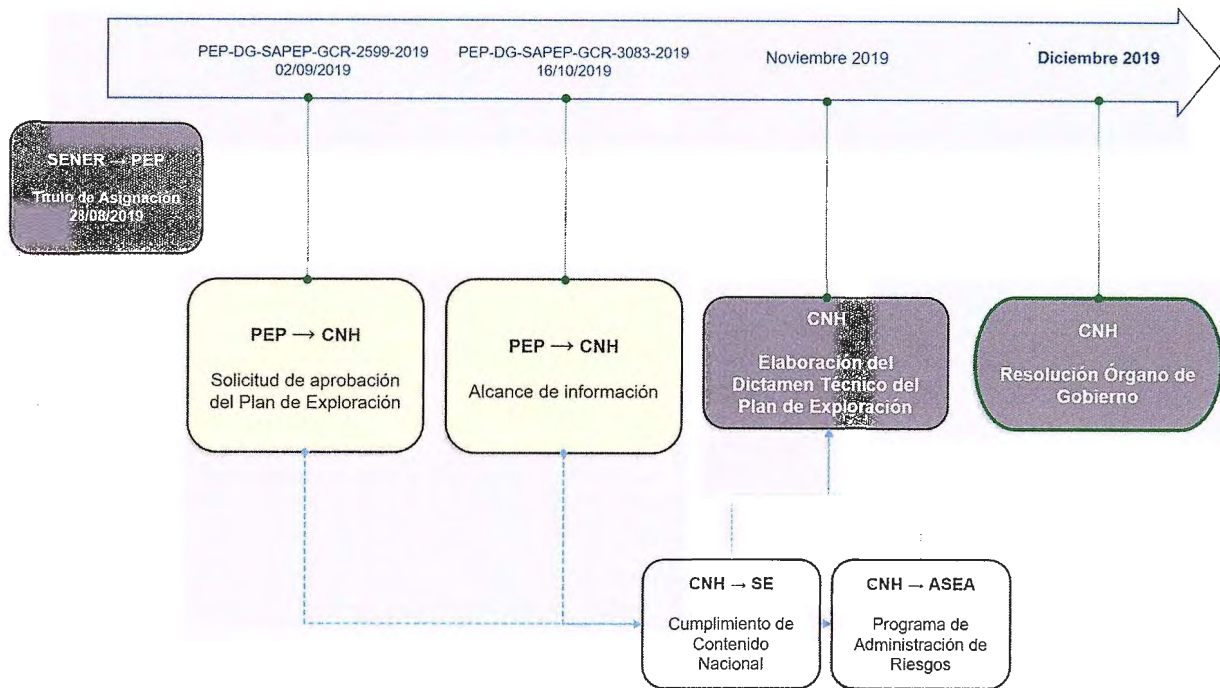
PEP-DG-SAPEP-GCR-2599-2019
02/09/2019

PEP-DG-SAPEP-GCR-3083-2019
16/10/2019

Noviembre 2019

Diciembre 2019

SENER → PEP

Titulo de Asignacion
28/08/2019

PEP → CNH

Solicitud de aprobación del Plan de Exploración

PEP → CNH

Alcance de información

CNH

Elaboración del Dictamen Técnico del Plan de Exploración

CNH

Resolución Órgano de Gobierno

CNH → SE

Cumplimiento de Contenido Nacional

CNH → ASEA

Programa de Administración de Riesgos